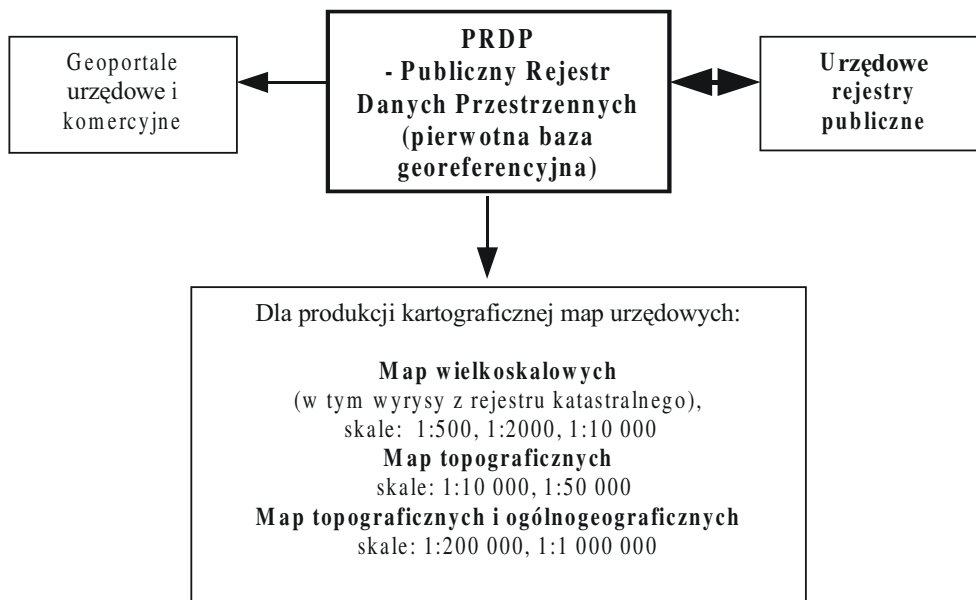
Geoportale urzędowe i komercyjne

PRDP
- Publiczny Rejestr Danych Przestrzennych (pierwotna baza georeferencyjna)

Urzędowe rejestry publiczne

Dla produkcji kartograficznej map urzędowych:

Map wielkoskalowych
(w tym wyrysy z rejestru katastralnego),
skale: 1:500, 1:2000, 1:10 000
Map topograficznych
skale: 1:10 000, 1:50 000
Map topograficznych i ogólnogeograficznych
skale: 1:200 000, 1:1 000 000